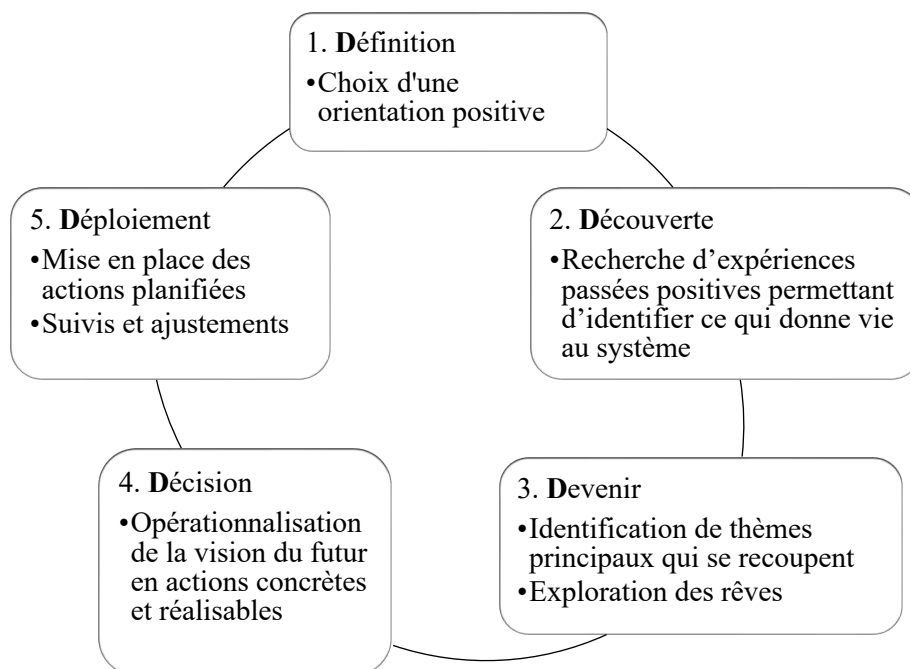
1. Définition

•Choix d'une orientation positive

2. Découverte

•Recherche d’expériences passées positives permettant d’identifier ce qui donne vie au système

3. Devenir

•Identification de thèmes principaux qui se recoupent

•Exploration des rêves

4. Décision

•Opérationnalisation de la vision du futur en actions concrètes et réalisables

5. Déploiement

•Mise en place des actions planifiées

•Suivis et ajustements